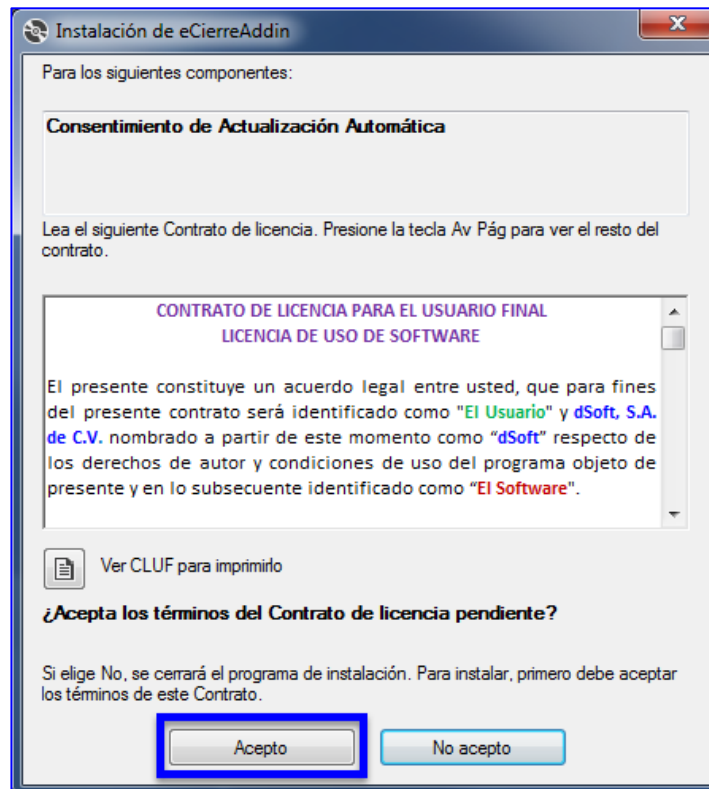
Instalación de eCierreAddin

Para los siguientes componentes:

Consentimiento de Actualización Automática

Lea el siguiente Contrato de licencia. Presione la tecla Av Pág para ver el resto del contrato.

CONTRATO DE LICENCIA PARA EL USUARIO FINAL
LICENCIA DE USO DE SOFTWARE

El presente constituye un acuerdo legal entre usted, que para fines del presente contrato será identificado como "El Usuario" y dSoft, S.A. de C.V. nombrado a partir de este momento como "dSoft" respecto de los derechos de autor y condiciones de uso del programa objeto de presente y en lo subsecuente identificado como "El Software".

Ver CLUF para imprimirlo

¿Acepta los términos del Contrato de licencia pendiente?

Si elige No, se cerrará el programa de instalación. Para instalar, primero debe aceptar los términos de este Contrato.

Acepto

No acepto